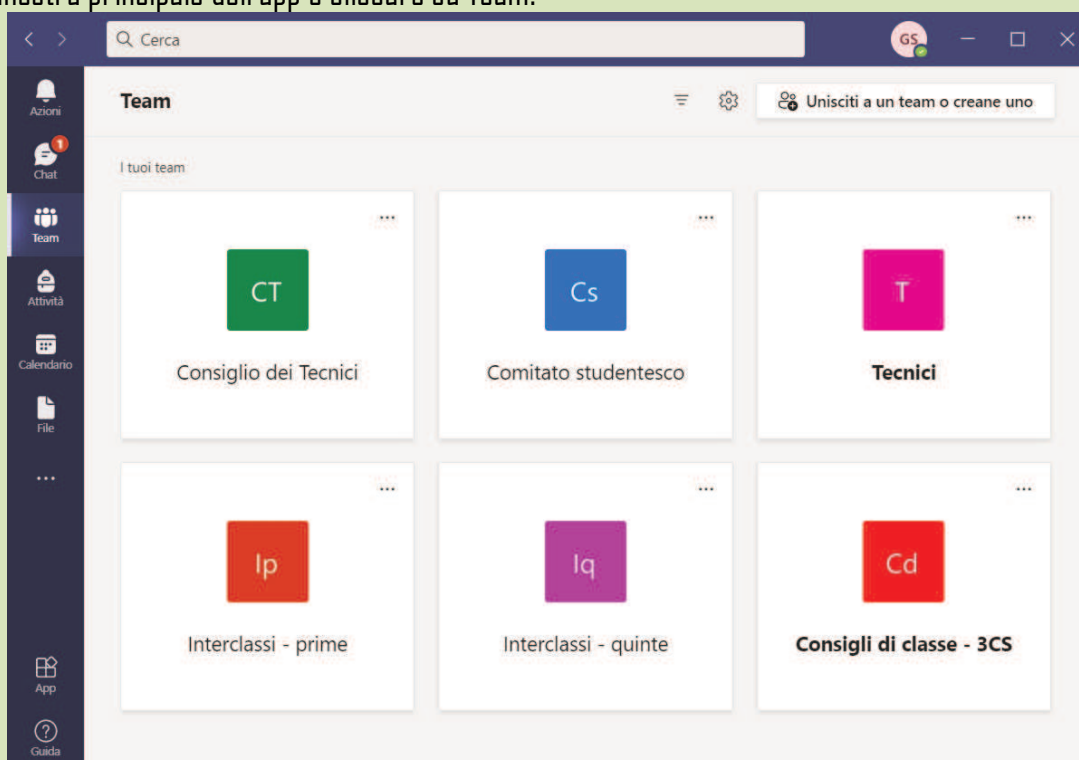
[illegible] principale dell'app e cliccare su Team.

Cerca

GS

Azioni

1

Chat

Team

Attività

Calendario

File

...

App

Guida

Team

Unisciti a un team o creane uno

I tuoi team

...

CT

Consiglio dei Tecnici

...

Cs

Comitato studentesco

...

T

Tecnici

...

Ip

Interclassi - prime

...

Iq

Interclassi - quinte

...

Cd

Consigli di classe - 3CS